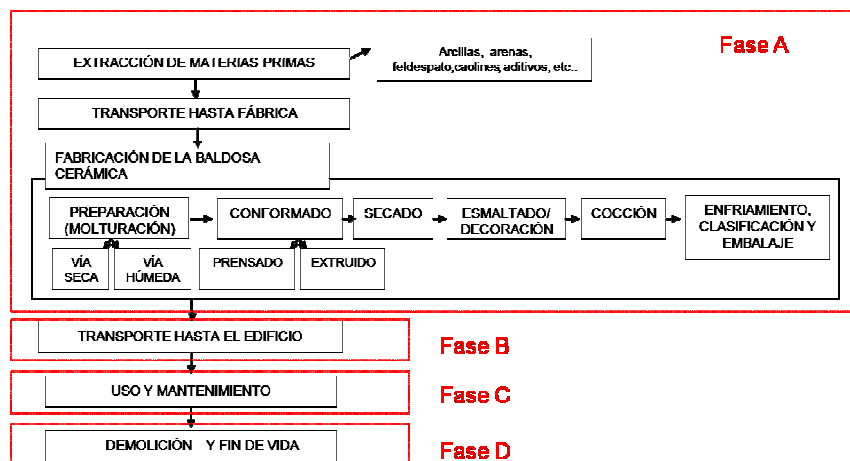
Fase A

EXTRACCIÓN DE MATERIAS PRIMAS

Arcillas, arenas, feldespato,caolines, aditivos, etc..

TRANSPORTE HASTA FÁBRICA

FABRICACIÓN DE LA BALDOSA CERÁMICA

PREPARACIÓN (MOLTURACIÓN)

VÍA SECA

VÍA HÚMEDA

CONFORMADO

PRENSADO

EXTRUIDO

SECADO

ESMALTADO/ DECORACIÓN

COCCIÓN

ENFRIAMIENTO, CLASIFICACIÓN Y EMBALAJE

TRANSPORTE HASTA EL EDIFICIO

Fase B

USO Y MANTENIMIENTO

Fase C

DEMOLICIÓN Y FIN DE VIDA

Fase D